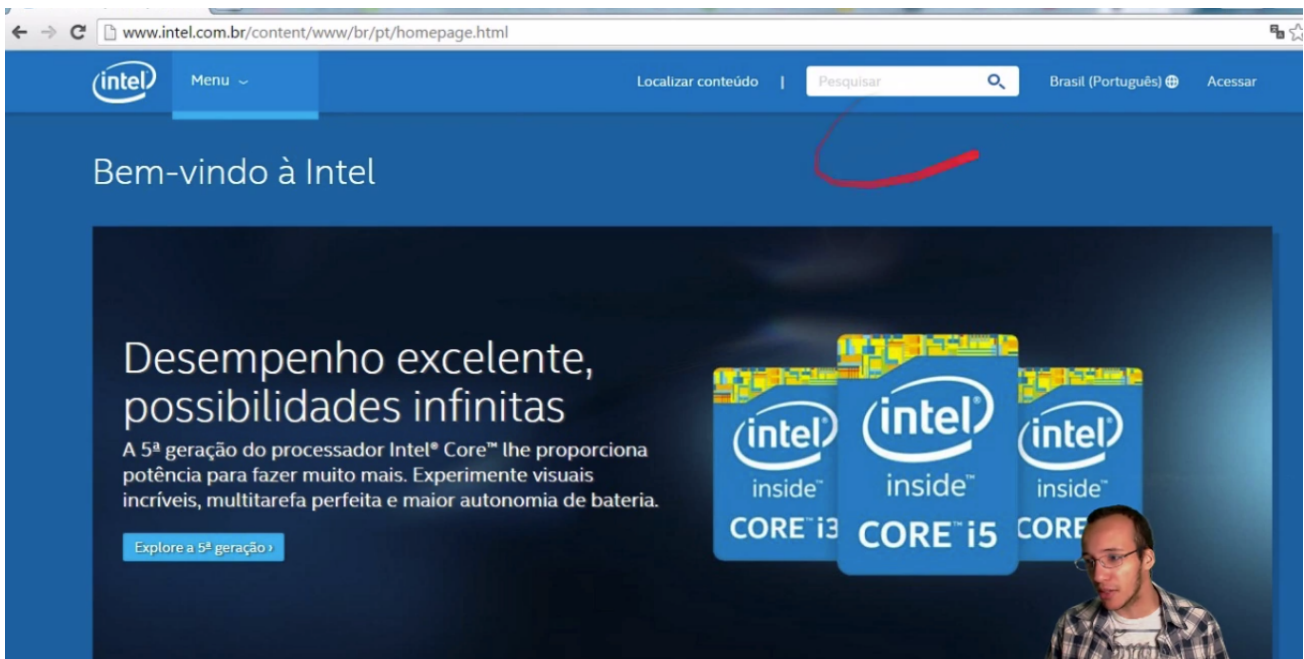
www.intel.com.br/content/www/br/pt/homepage.html

intel Menu

Localizar conteúdo | Pesquisar Brasil (Português) Acessar

Bem-vindo à Intel

Desempenho excelente, possibilidades infinitas

A 5ª geração do processador Intel® Core™ lhe proporciona potência para fazer muito mais. Experimente visuais incríveis, multitarefa perfeita e maior autonomia de bateria.

Explore a 5ª geração ›

intel inside CORE i3

intel inside CORE i5

intel inside CORE